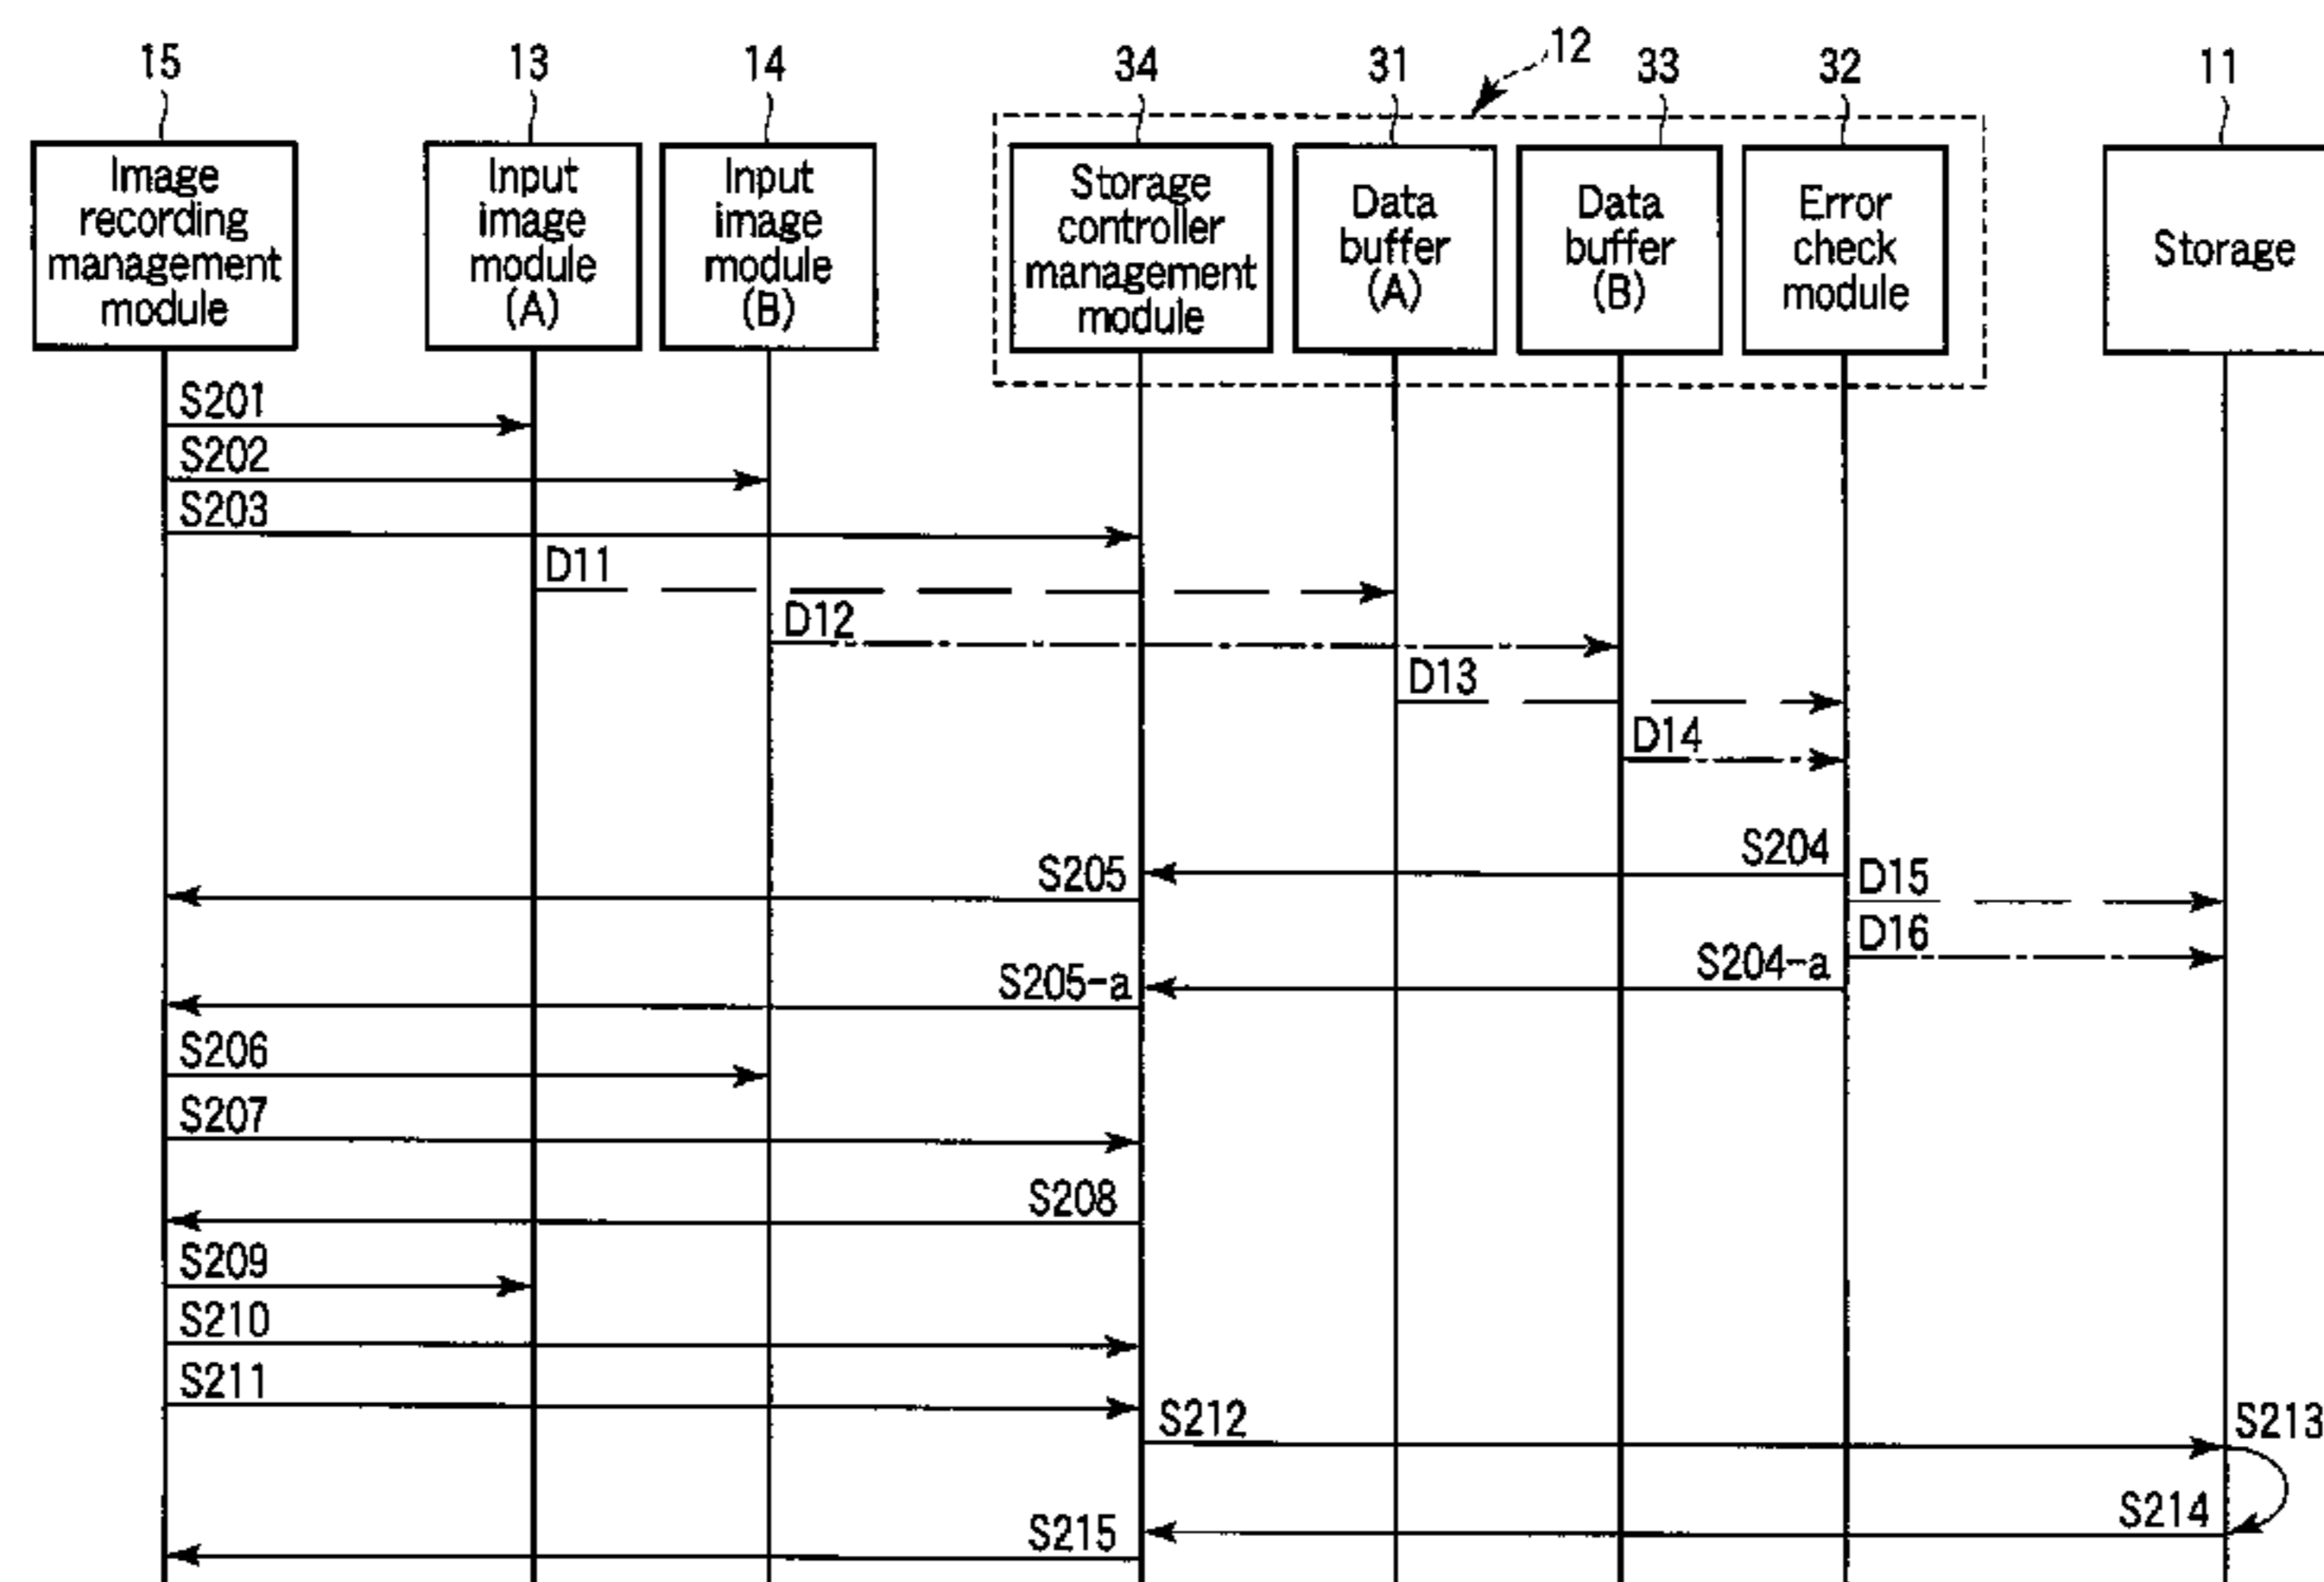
15
13
14
34
31
12
33
32
11

Image recording management module

Input image module (A)

Input image module (B)

Storage controller management module

Data buffer (A)

Data buffer (B)

Error check module

Storage

S201
S202
S203
D11
D12
D13
D14
S204
S205
D15
D16
S204-a
S205-a
S206
S207
S208
S209
S210
S211
S212
S213
S214
S215